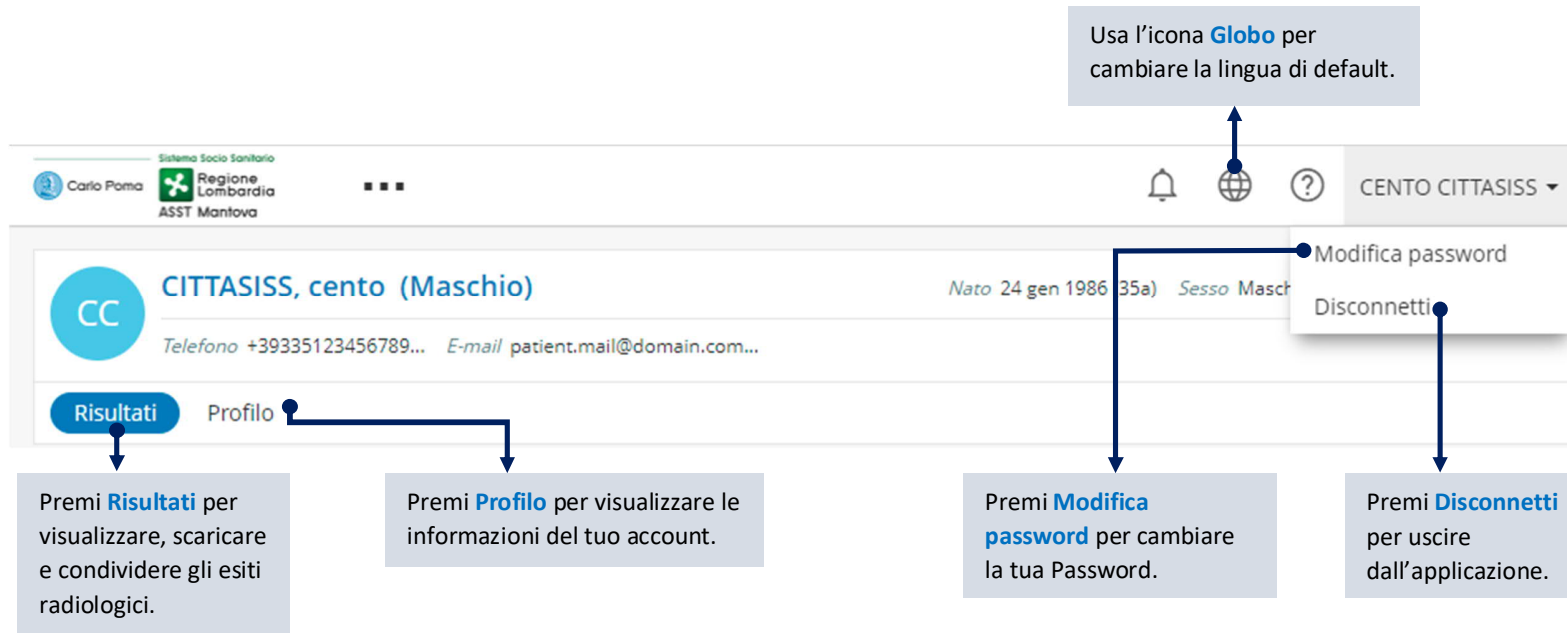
Usa l’icona Globo per cambiare la lingua di default.

Carlo Poma

Sistema Socio Sanitario

Regione Lombardia

ASST Mantova

CENTO CITTASISS

Modifica password

Disconnetti

CC

CITTASISS, cento (Maschio)

Nato 24 gen 1986 (35a) Sesso Masch

Telefono +39335123456789... E-mail patient.mail@domain.com...

Risultati

Profilo

Premi Risultati per visualizzare, scaricare e condividere gli esiti radiologici.

Premi Profilo per visualizzare le informazioni del tuo account.

Premi Modifica password per cambiare la tua Password.

Premi Disconnetti per uscire dall’applicazione.